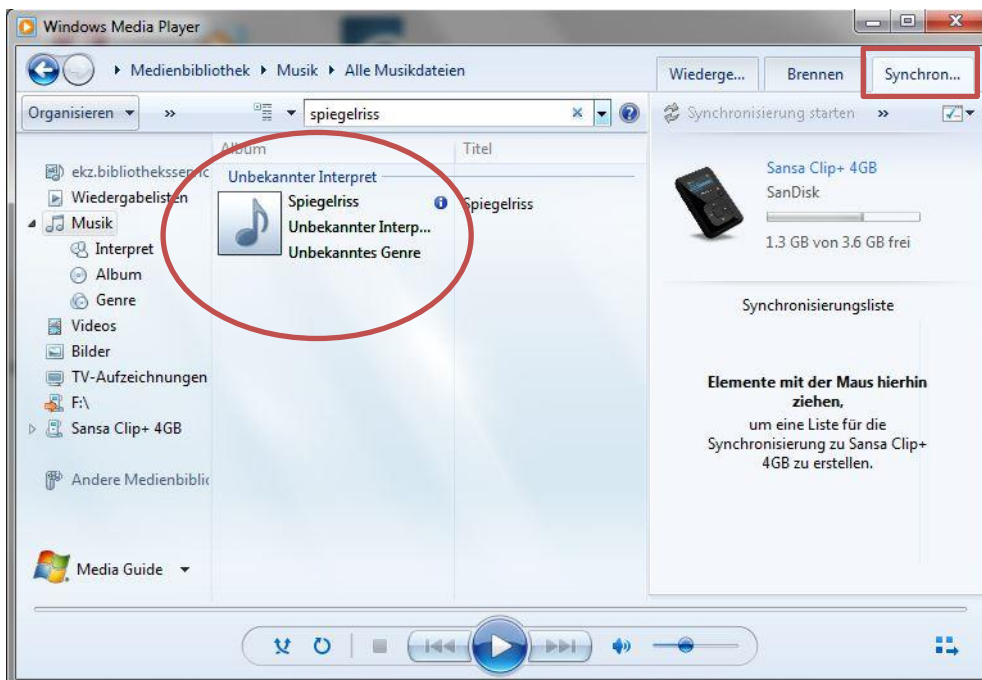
Windows Media Player

▸ Medienbibliothek ▸ Musik ▸ Alle Musikdateien

Wiederge... Brennen Synchron...

Organisieren ▾ » spiegelriss

Synchronisierung starten »

ekz.bibliothekssen
Wiedergabelisten
Musik
Interpret
Album
Genre
Videos
Bilder
TV-Aufzeichnungen
F:\
Sansa Clip+ 4GB
Andere Medienbiblic

Media Guide ▾

Album | Titel

Unbekannter Interpret

Spiegelriss
Unbekannter Interp...
Unbekanntes Genre

Spiegelriss

Sansa Clip+ 4GB
SanDisk
1.3 GB von 3.6 GB frei

Synchronisierungsliste

Elemente mit der Maus hierhin ziehen,
um eine Liste für die Synchronisierung zu Sansa Clip+ 4GB zu erstellen.